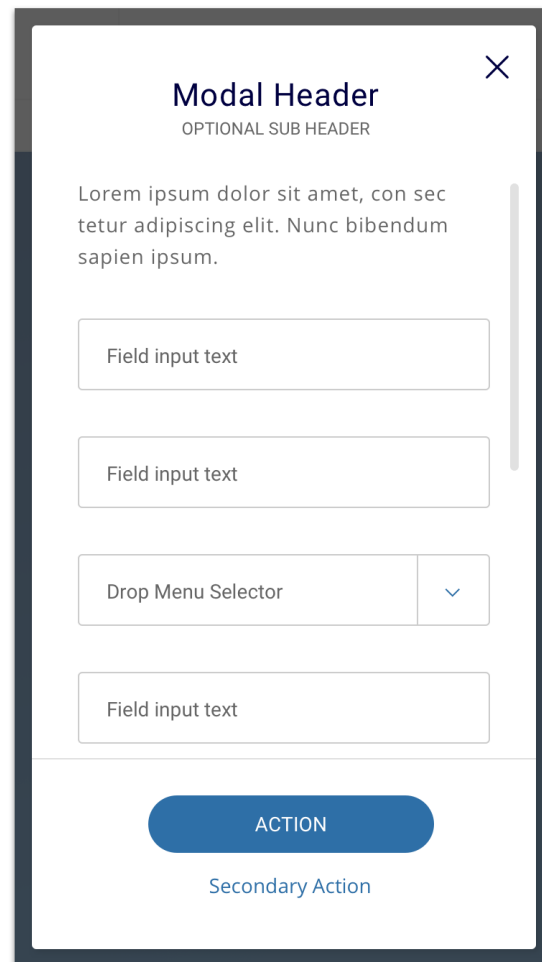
Modal Header
OPTIONAL SUB HEADER

Lorem ipsum dolor sit amet, con sec tetur adipiscing elit. Nunc bibendum sapien ipsum.

Field input text

Field input text

Drop Menu Selector

Field input text

ACTION

Secondary Action